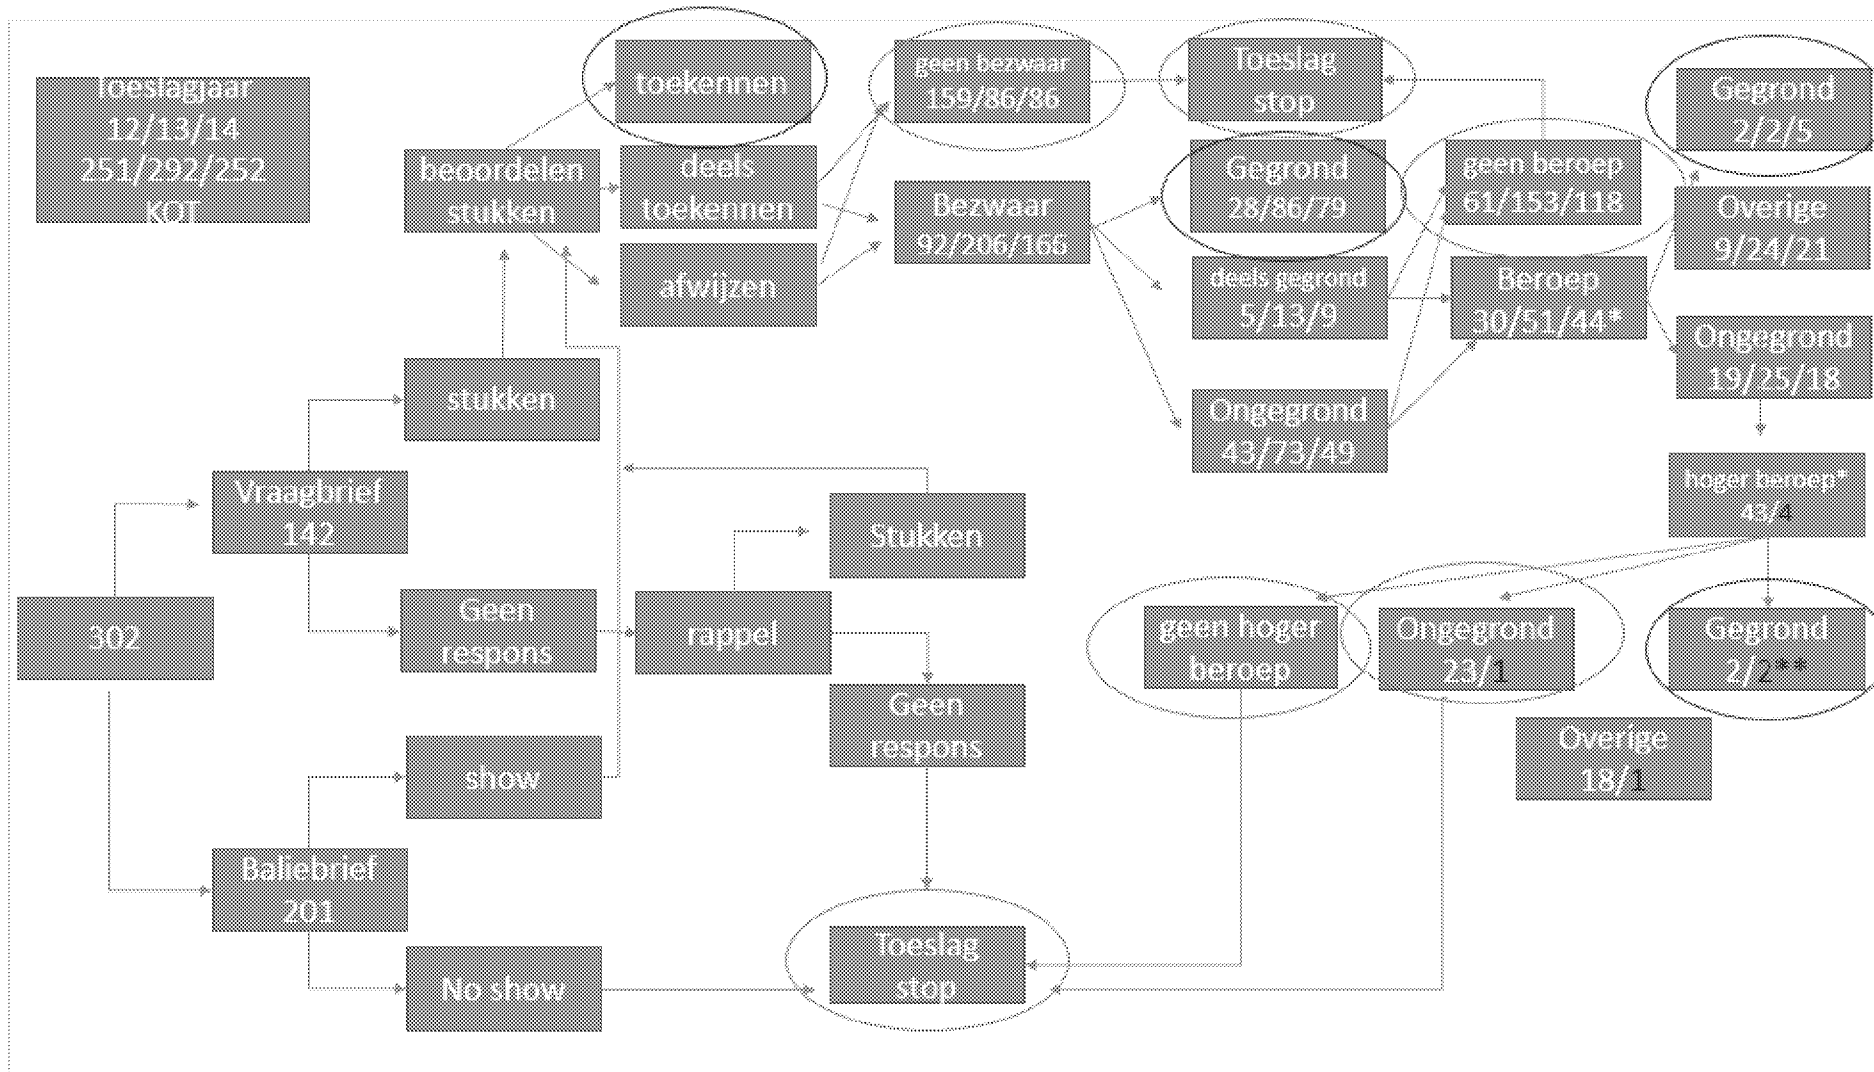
Toeslagjaar 12/13/14 251/292/252 KOT

beoordelen stukken

toekennen

deels toekennen

afwijzen

geen bezwaar 159/86/86

Bezwaar 92/206/166

Toeslag stop

Gegrond 28/86/79

deels gegrond 5/13/9

Ongegrond 43/73/49

geen beroep 61/153/118

Beroep 30/51/44*

Gegrond 2/2/5

Overige 9/24/21

Ongegrond 19/25/18

hoger beroep* 43/4

stukken

Vraagbrief 142

Geen respons

302

show

Beliebrief 201

No show

Stukken

rappel

Geen respons

Toeslag stop

geen hoger beroep

Ongegrond 23/1

Gegrond 2/2**

Overige 18/1